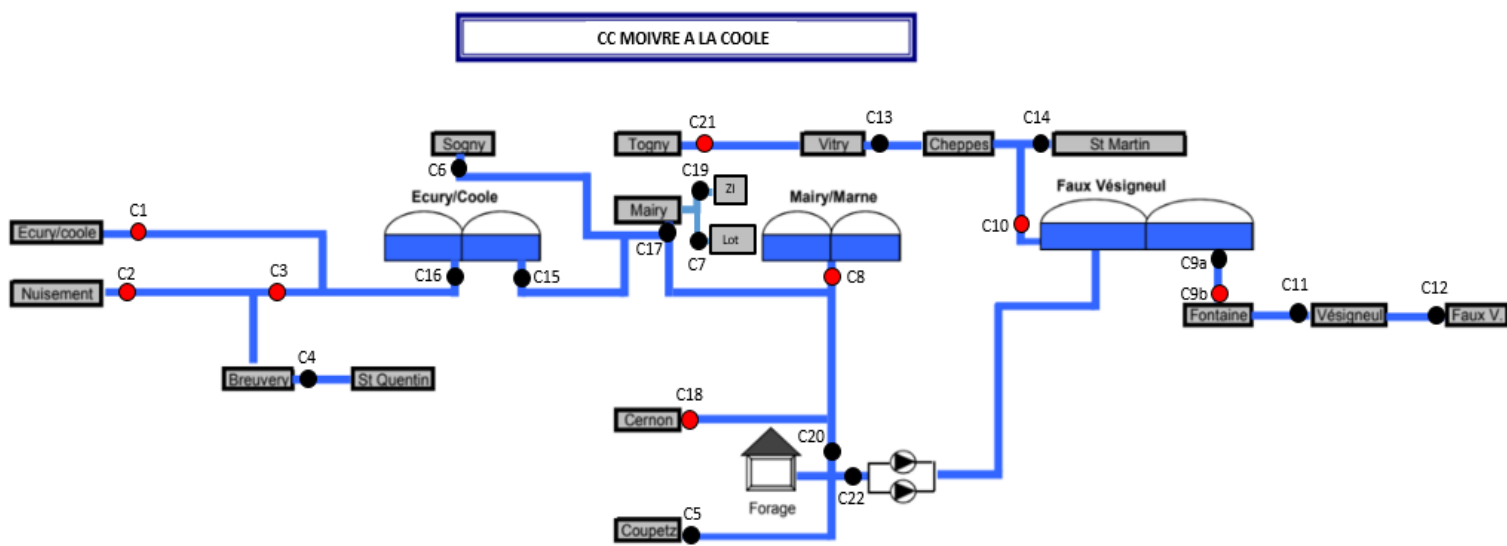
CC MOIVRE A LA COOLE

Sogny
C6
Ecury/Coole
Ecury/coole
C1
Nuisement
C2
C3
C16
C15
Breuvery
C4
St Quentin
Togny
C21
C19
ZI
Mairy
C17
C7
Lot
Vitry
C13
Cheppes
C14
St Martin
Mairy/Marne
C8
Faux Vésigneul
C10
C9a
C9b
Fontaine
C11
Vésigneul
C12
Faux V.
C18
Cernon
C20
Forage
C22
C5
Coupetz